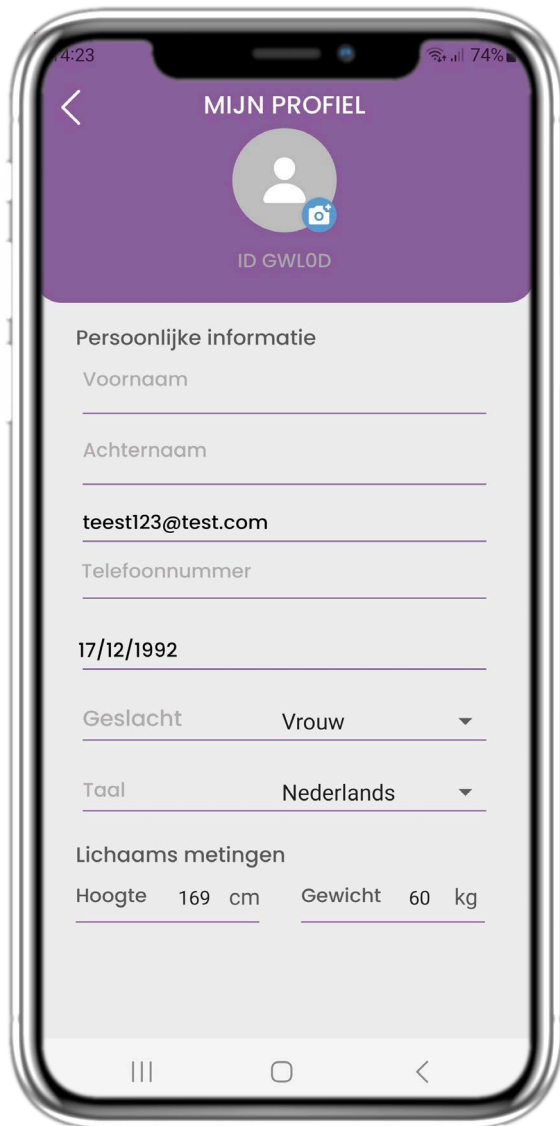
4:23

74%

MIJN PROFIEL

ID GWL0D

Persoonlijke informatie

Voornaam

Achternaam

teest123@test.com

Telefoonnummer

17/12/1992

Geslacht Vrouw

Taal Nederlands

Lichaams metingen

Hoogte 169 cm

Gewicht 60 kg